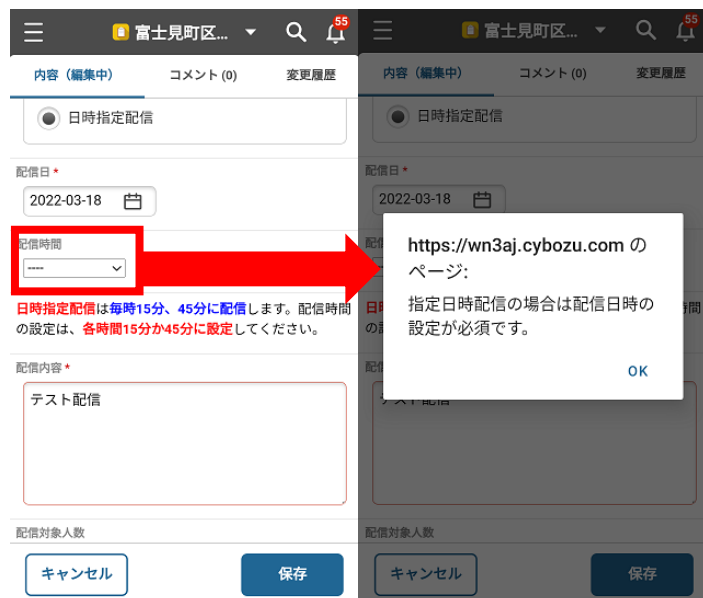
富士見町区...

55

内容（編集中）

コメント (0)

変更履歴

日時指定配信

配信日 *

2022-03-18

配信時間

----

日時指定配信は毎時15分、45分に配信します。配信時間の設定は、各時間15分か45分に設定してください。

配信内容 *

テスト配信

配信対象人数

キャンセル

保存

富士見町区...

55

内容（編集中）

コメント (0)

変更履歴

日時指定配信

配信日 *

2022-03-18

https://wn3aj.cybozu.com のページ:

指定日時配信の場合は配信日時の設定が必須です。

OK

配信対象人数

キャンセル

保存